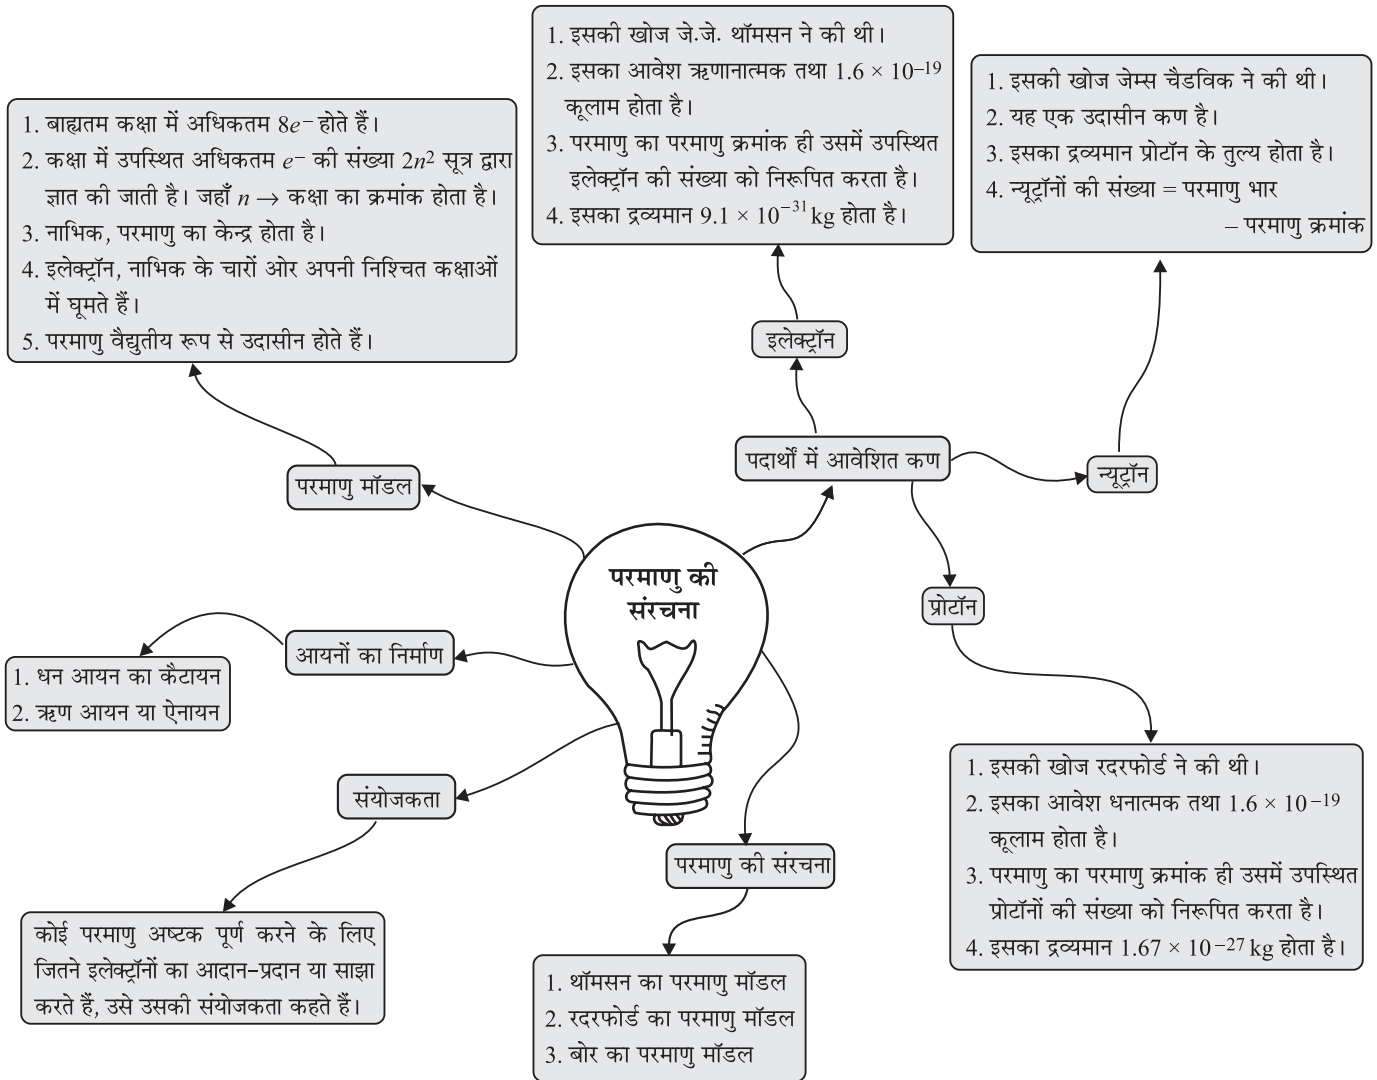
1. इसकी खोज जे.जे. थॉमसन ने की थी।
2. इसका आवेश ऋणानात्मक तथा $1.6 \times 10^{-19}$ कूलाम होता है।
3. परमाणु का परमाणु क्रमांक ही उसमें उपस्थित इलेक्ट्रॉन की संख्या को निरूपित करता है।
4. इसका द्रव्यमान $9.1 \times 10^{-31}$ kg होता है।

1. इसकी खोज जेम्स चैडविक ने की थी।
2. यह एक उदासीन कण है।
3. इसका द्रव्यमान प्रोटॉन के तुल्य होता है।
4. न्यूट्रॉनों की संख्या = परमाणु भार – परमाणु क्रमांक

1. बाह्यतम कक्षा में अधिकतम $8e^-$ होते हैं।
2. कक्षा में उपस्थित अधिकतम $e^-$ की संख्या $2n^2$ सूत्र द्वारा ज्ञात की जाती है। जहाँ $n \rightarrow$ कक्षा का क्रमांक होता है।
3. नाभिक, परमाणु का केन्द्र होता है।
4. इलेक्ट्रॉन, नाभिक के चारों ओर अपनी निश्चित कक्षाओं में घूमते हैं।
5. परमाणु वैद्युतीय रूप से उदासीन होते हैं।

इलेक्ट्रॉन

पदार्थों में आवेशित कण

न्यूट्रॉन

परमाणु मॉडल

परमाणु की संरचना

प्रोटॉन

आयनों का निर्माण

1. धन आयन का कैटायन
2. ऋण आयन या ऐनायन

संयोजकता

1. इसकी खोज रदरफोर्ड ने की थी।
2. इसका आवेश धनात्मक तथा $1.6 \times 10^{-19}$ कूलाम होता है।
3. परमाणु का परमाणु क्रमांक ही उसमें उपस्थित प्रोटॉनों की संख्या को निरूपित करता है।
4. इसका द्रव्यमान $1.67 \times 10^{-27}$ kg होता है।

परमाणु की संरचना

कोई परमाणु अष्टक पूर्ण करने के लिए जितने इलेक्ट्रॉनों का आदान-प्रदान या साझा करते हैं, उसे उसकी संयोजकता कहते हैं।

1. थॉमसन का परमाणु मॉडल
2. रदरफोर्ड का परमाणु मॉडल
3. बोर का परमाणु मॉडल